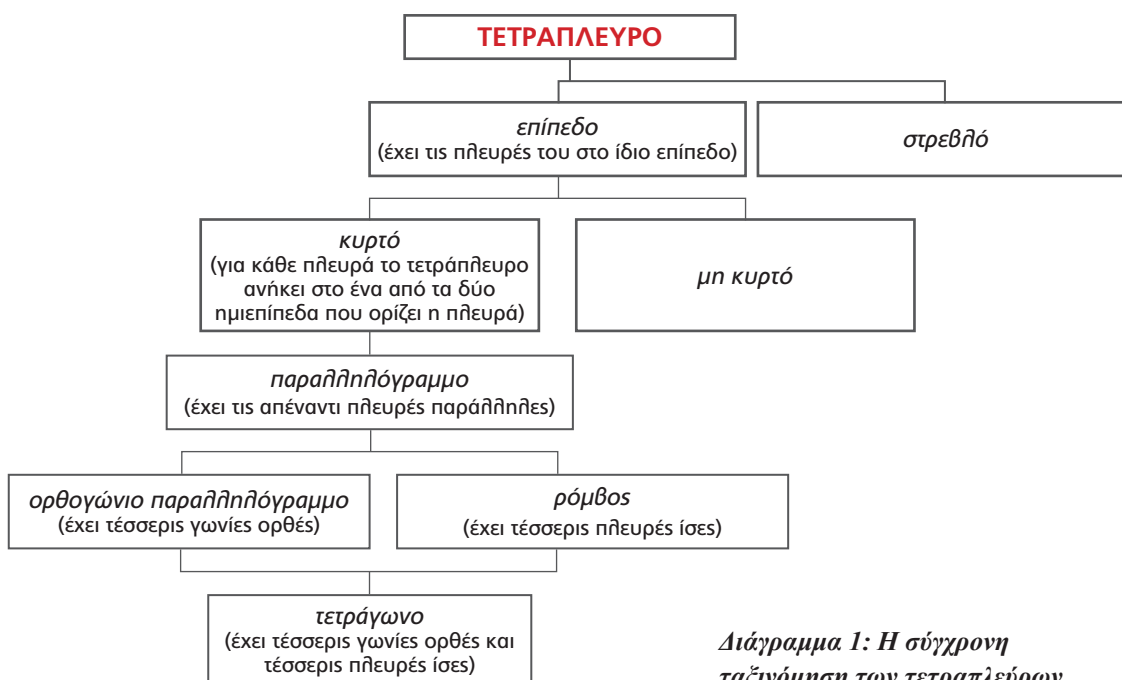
ΤΕΤΡΑΠΛΕΥΡΟ

επίπεδο
(έχει τις πλευρές του στο ίδιο επίπεδο)

στρεβλό

κυρτό
(για κάθε πλευρά το τετράπλευρο ανήκει στο ένα από τα δύο ημιεπίπεδα που ορίζει η πλευρά)

μη κυρτό

παραλληλόγραμμο
(έχει τις απέναντι πλευρές παράλληλες)

ορθογώνιο παραλληλόγραμμο
(έχει τέσσερις γωνίες ορθές)

ρόμβος
(έχει τέσσερις πλευρές ίσες)

τετράγωνο
(έχει τέσσερις γωνίες ορθές και τέσσερις πλευρές ίσες)

Διάγραμμα 1: Η σύγχρονη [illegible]